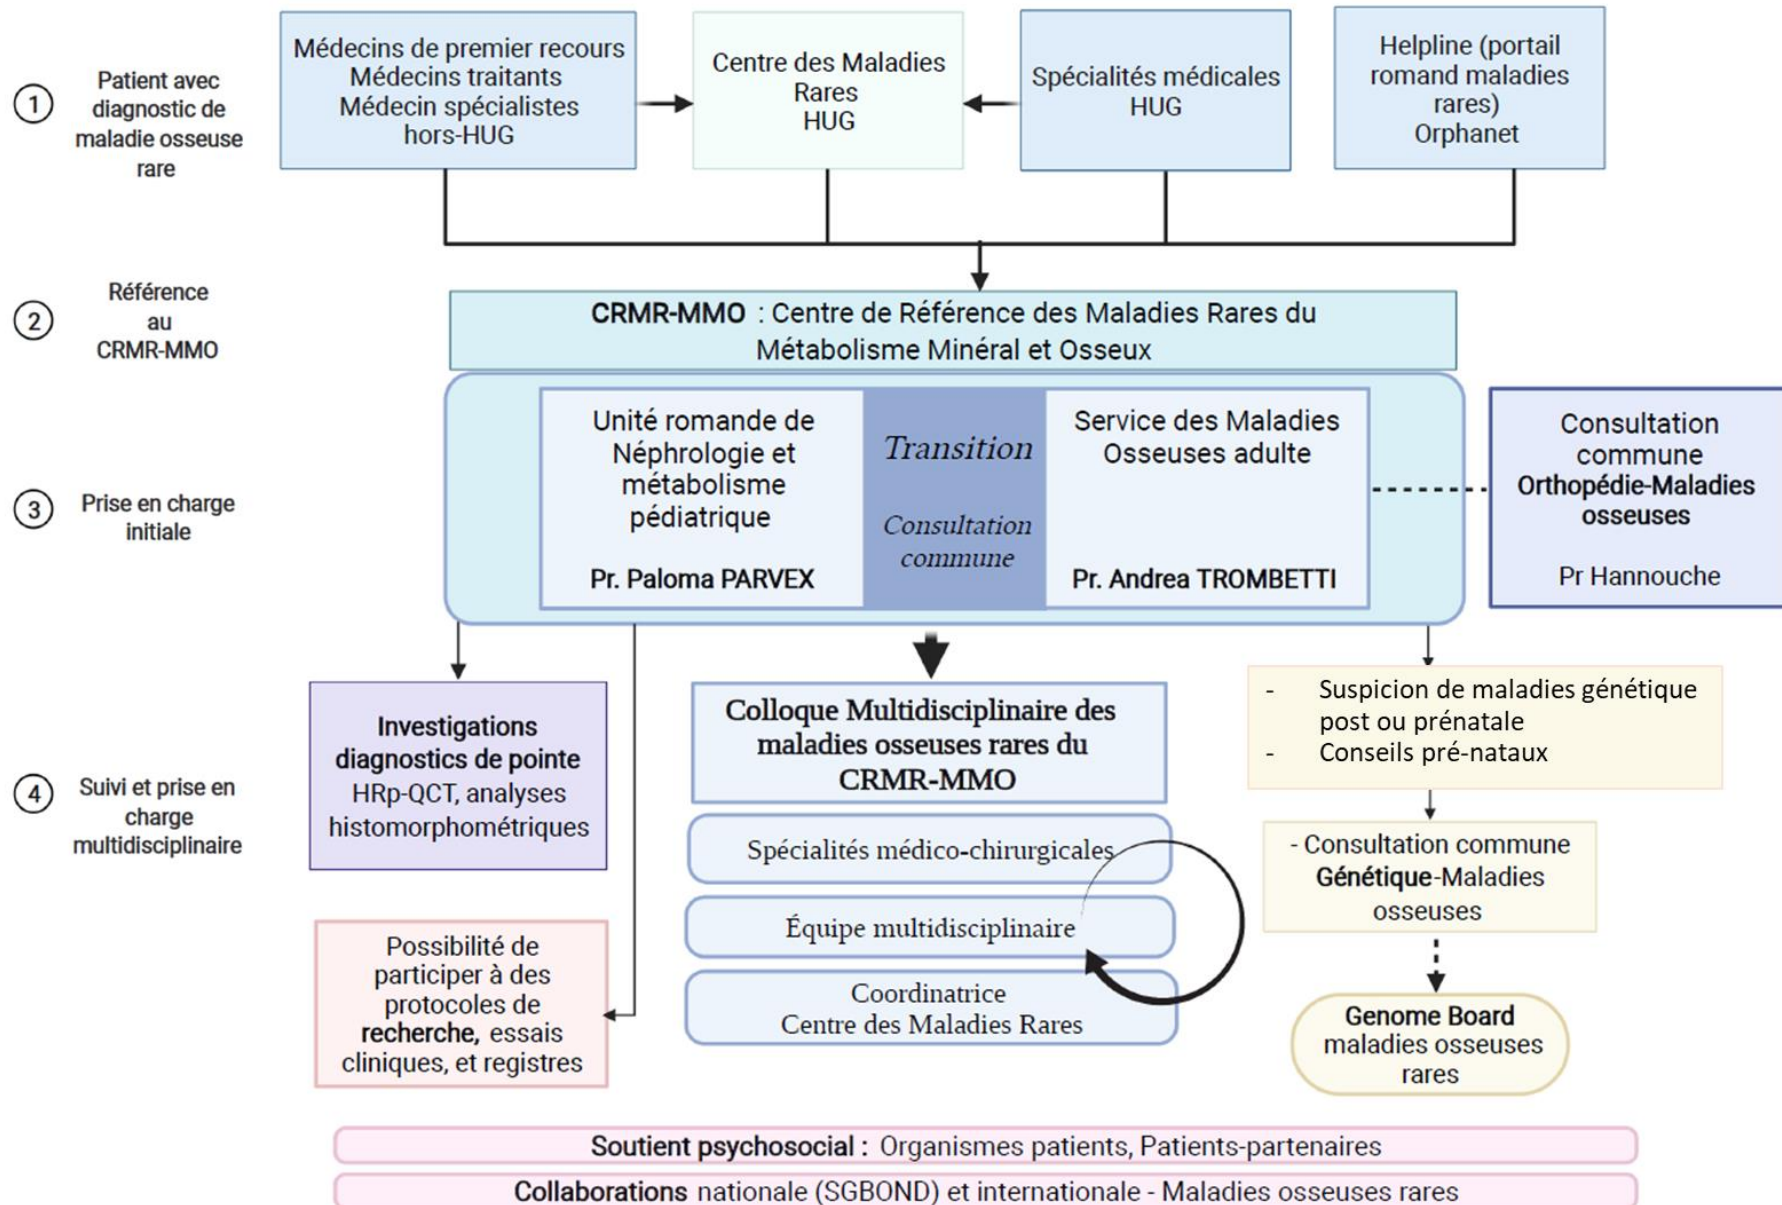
1 Patient avec diagnostic de maladie osseuse rare

Médecins de premier recours
Médecins traitants
Médecin spécialistes hors-HUG

Centre des Maladies Rares HUG

Spécialités médicales HUG

Helpline (portail romand maladies rares)
Orphanet

2 Référence au CRMR-MMO

**CRMR-MMO** : Centre de Référence des Maladies Rares du Métabolisme Minéral et Osseux

3 Prise en charge initiale

Unité romande de Néphrologie et métabolisme pédiatrique
Pr. Paloma PARVEX

Transition
Consultation commune

Service des Maladies Osseuses adulte
Pr. Andrea TROMBETTI

Consultation commune **Orthopédie-Maladies osseuses**
Pr Hannouche

4 Suivi et prise en charge multidisciplinaire

**Investigations diagnostics de pointe**
HRp-QCT, analyses histomorphométriques

Possibilité de participer à des protocoles de **recherche,** essais cliniques, et registres

Colloque Multidisciplinaire des maladies osseuses rares du CRMR-MMO

Spécialités médico-chirurgicales

Équipe multidisciplinaire

Coordinatrice
Centre des Maladies Rares

- Suspicion de maladies génétique post ou prénatale
- Conseils pré-nataux

- Consultation commune **Génétique**-Maladies osseuses

**Genome Board** maladies osseuses rares

**Soutient psychosocial :** Organismes patients, Patients-partenaires

**Collaborations** nationale (SGBOND) et internationale - Maladies osseuses rares